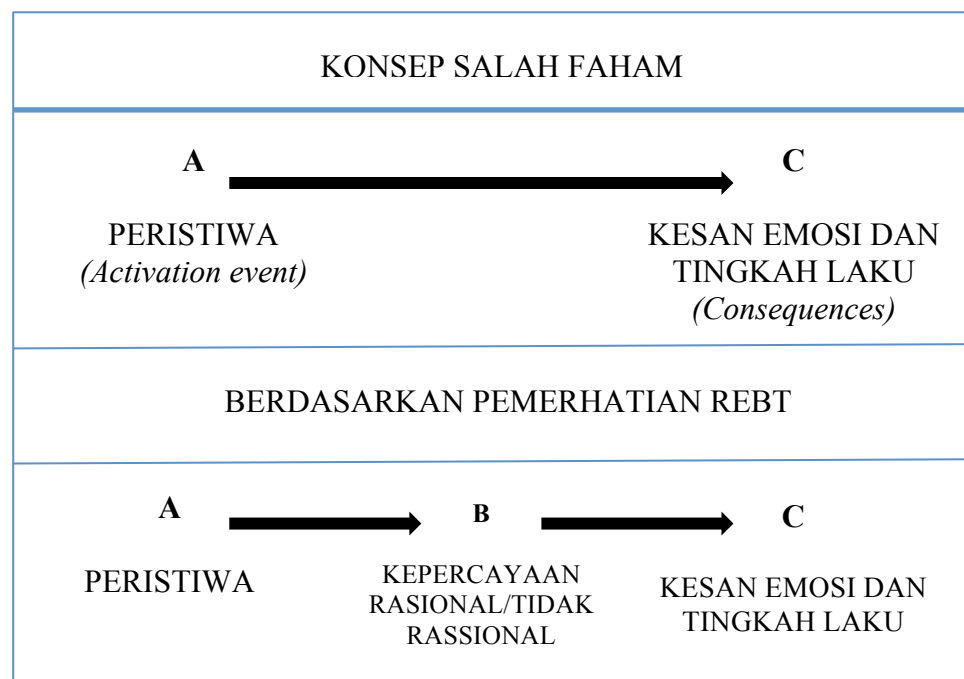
KONSEP SALAH FAHAM

A

C

PERISTIWA
*(Activation event)*

KESAN EMOSI DAN TINGKAH LAKU
*(Consequences)*

BERDASARKAN PEMERHATIAN REBT

A

B

C

PERISTIWA

KEPERCAYAAN RASIONAL/TIDAK RASSIONAL

KESAN EMOSI DAN TINGKAH LAKU